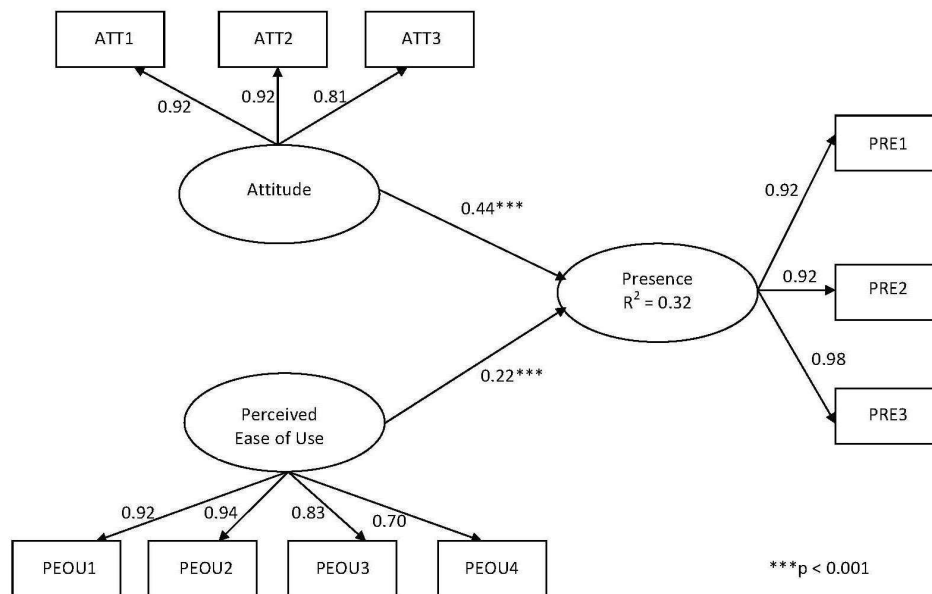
ATT1

ATT2

ATT3

0.92

0.92

0.81

Attitude

0.44***

PRE1

0.92

Presence
$R^2 = 0.32$

0.92

PRE2

0.98

0.22***

PRE3

Perceived
Ease of Use

0.92

0.94

0.83

0.70

PEOU1

PEOU2

PEOU3

PEOU4

***p < 0.001